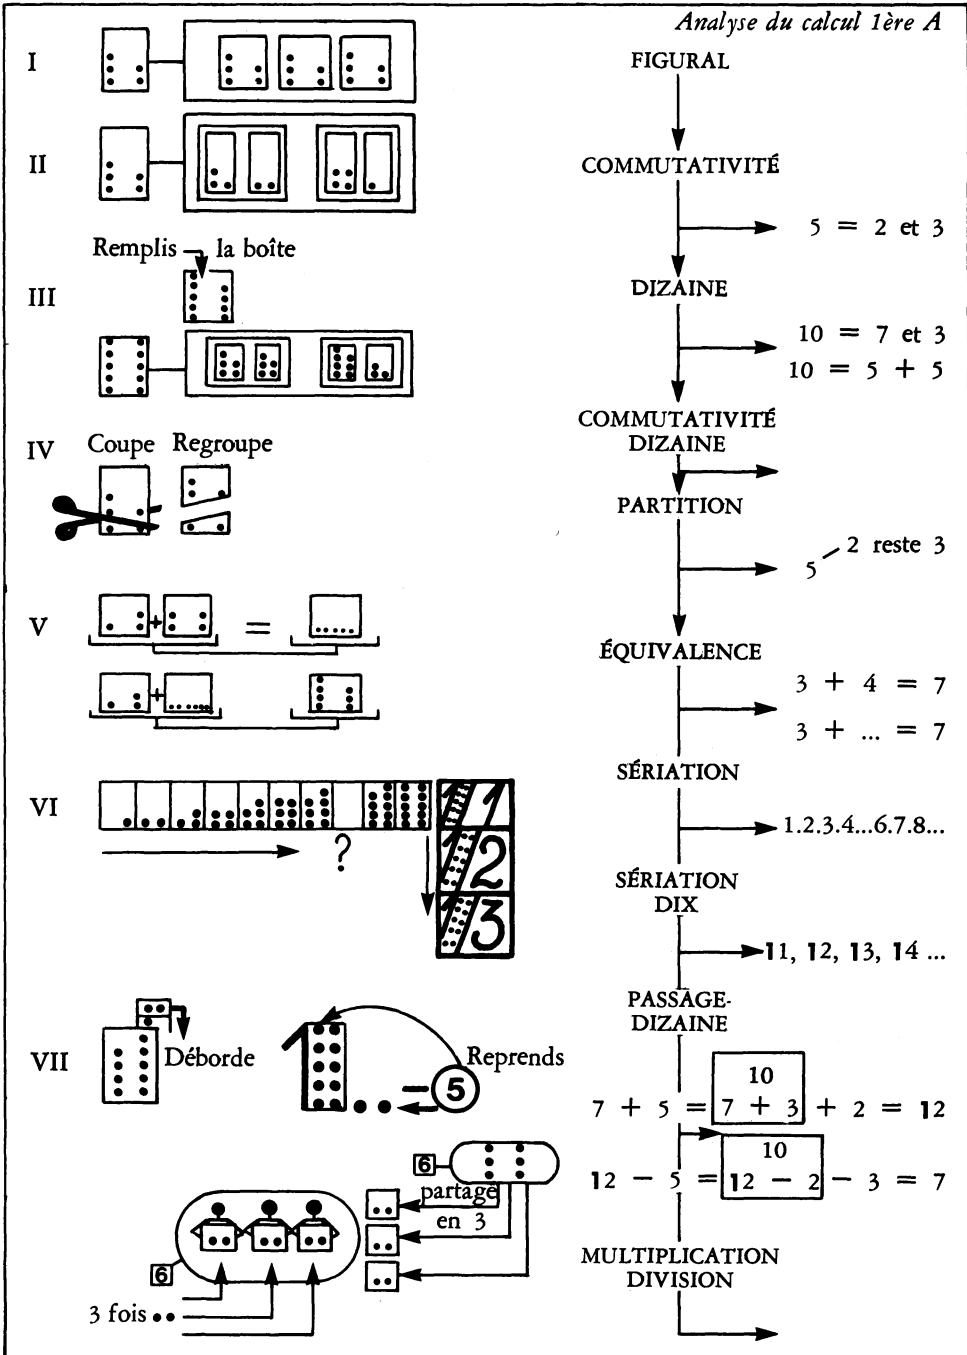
Analyse du calcul 1ère A

I

FIGURAL

II

COMMUTATIVITÉ

$5 = 2$ et $3$

Remplis la boîte

III

DIZAINE

$10 = 7$ et $3$

$10 = 5 + 5$

IV Coupe Regroupe

COMMUTATIVITÉ DIZAINE

PARTITION

$5$ $2$ reste $3$

V

ÉQUIVALENCE

$3 + 4 = 7$

$3 + ... = 7$

VI

?

1

2

3

SÉRIATION

1.2.3.4...6.7.8...

SÉRIATION DIX

11, 12, 13, 14 ...

PASSAGE-DIZAINE

VII Déborde

Reprends

5

$7 + 5 = \boxed{7 + 3} + 2 = 12$ (10)

$12 - 5 = \boxed{12 - 2} - 3 = 7$ (10)

6

partage en 3

6

3 fois ••

MULTIPLICATION DIVISION